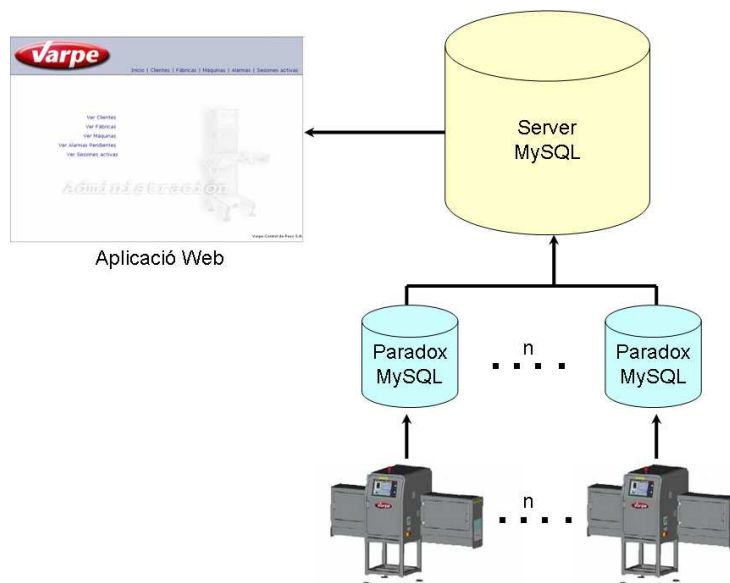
Varpe

Inicio | Clientes | Fábricas | Máquinas | Alarmas | Sesiones activas

Ver Clientes
Ver Fábricas
Ver Máquinas
Ver Alarmas Pendientes
Ver Sesiones activas

Administración

Varpe Control de Peso S.A.

Aplicació Web

Server
MySQL

Paradox
MySQL

n

Paradox
MySQL

Varpe

n

Varpe